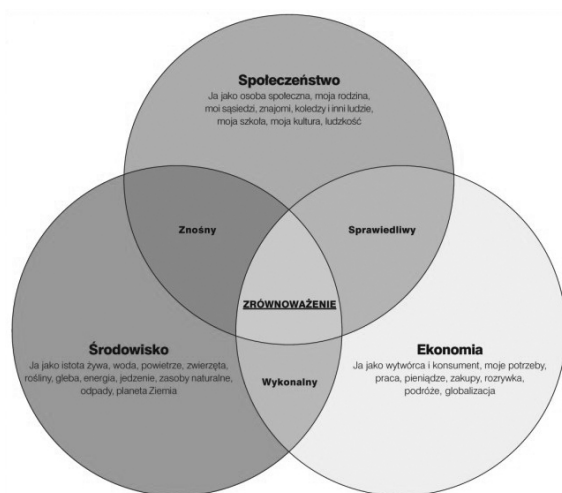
Społeczeństwo
Ja jako osoba społeczna, moja rodzina, moi sąsiedzi, znajomi, koledzy i inni ludzie, moja szkoła, moja kultura, ludzkość

Znośny

Sprawiedliwy

ZRÓWNOWAŻENIE

Środowisko
Ja jako istota żywa, woda, powietrze, zwierzęta, rośliny, gleba, energia, jedzenie, zasoby naturalne, odpady, planeta Ziemia

Wykonalny

Ekonomia
Ja jako wytwórca i konsument, moje potrzeby, praca, pieniądze, zakupy, rozrywka, podróże, globalizacja